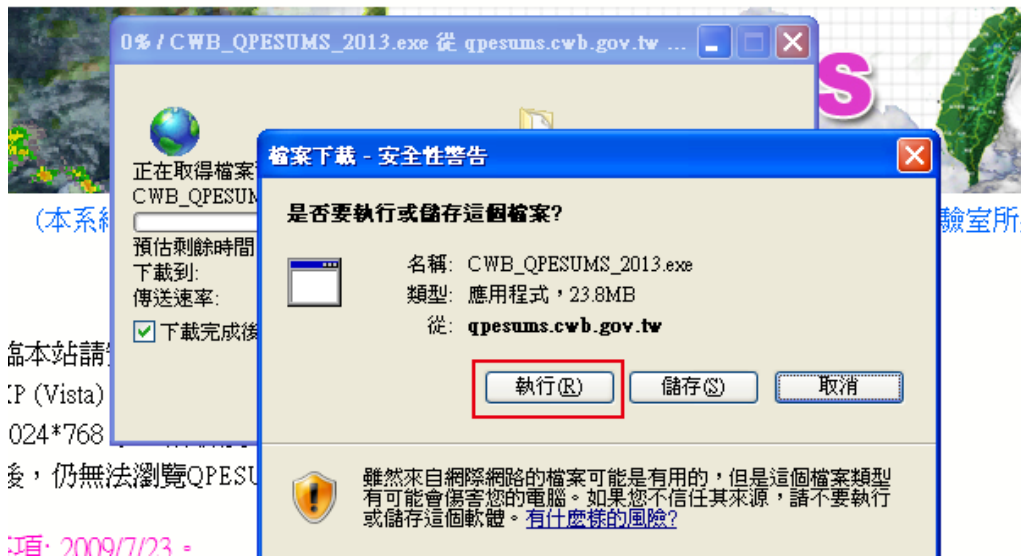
0% / CWB_QPESUMS_2013.exe 從 qpesums.cwb.gov.tw ...

正在取得檔案
CWB_QPESUM
預估剩餘時間
下載到:
傳送速率:
下載完成後

檔案下載 - 安全性警告

是否要執行或儲存這個檔案?

名稱: CWB_QPESUMS_2013.exe
類型: 應用程式，23.8MB
從: qpesums.cwb.gov.tw

執行(R)
儲存(S)
取消

雖然來自網際網路的檔案可能是有用的，但是這個檔案類型有可能會傷害您的電腦。如果您不信任其來源，請不要執行或儲存這個軟體。有什麼樣的風險?

(本系
驗室所

協本站請
P (Vista)
024*768
後，仍無法瀏覽QPESU
項: 2009/7/23。